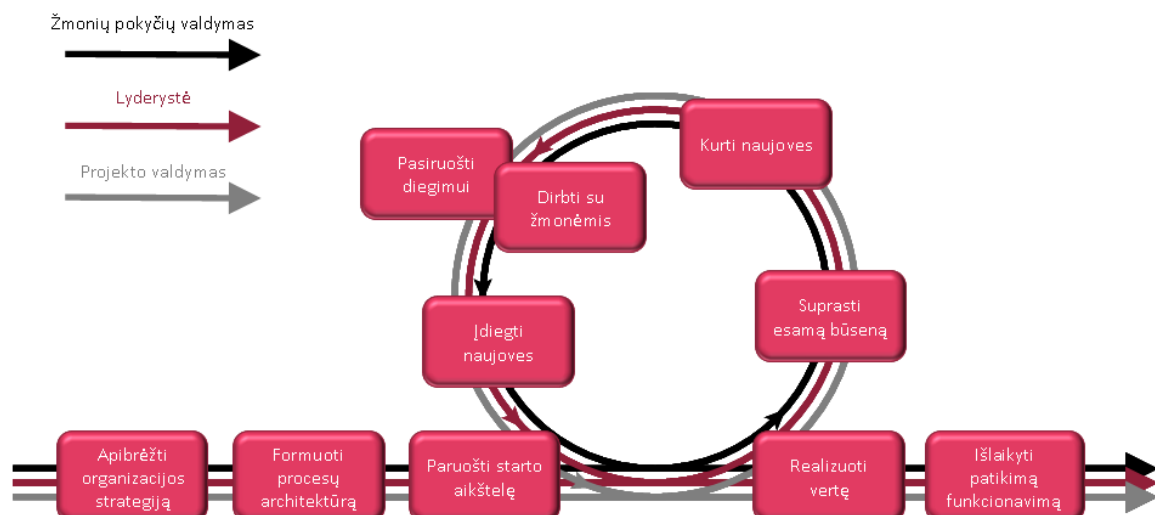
Žmonių pokyčių valdymas

Lyderystė

Projekto valdymas

Pasiruošti diegimui

Dirbti su žmonėmis

Kurti naujoves

Suprasti esamą būseną

Įdiegti naujoves

Apibrėžti organizacijos strategiją

Formuoti procesų architektūrą

Paruošti starto aikštelę

Realizuoti vertę

Išlaikyti patikimą funkcionavimą